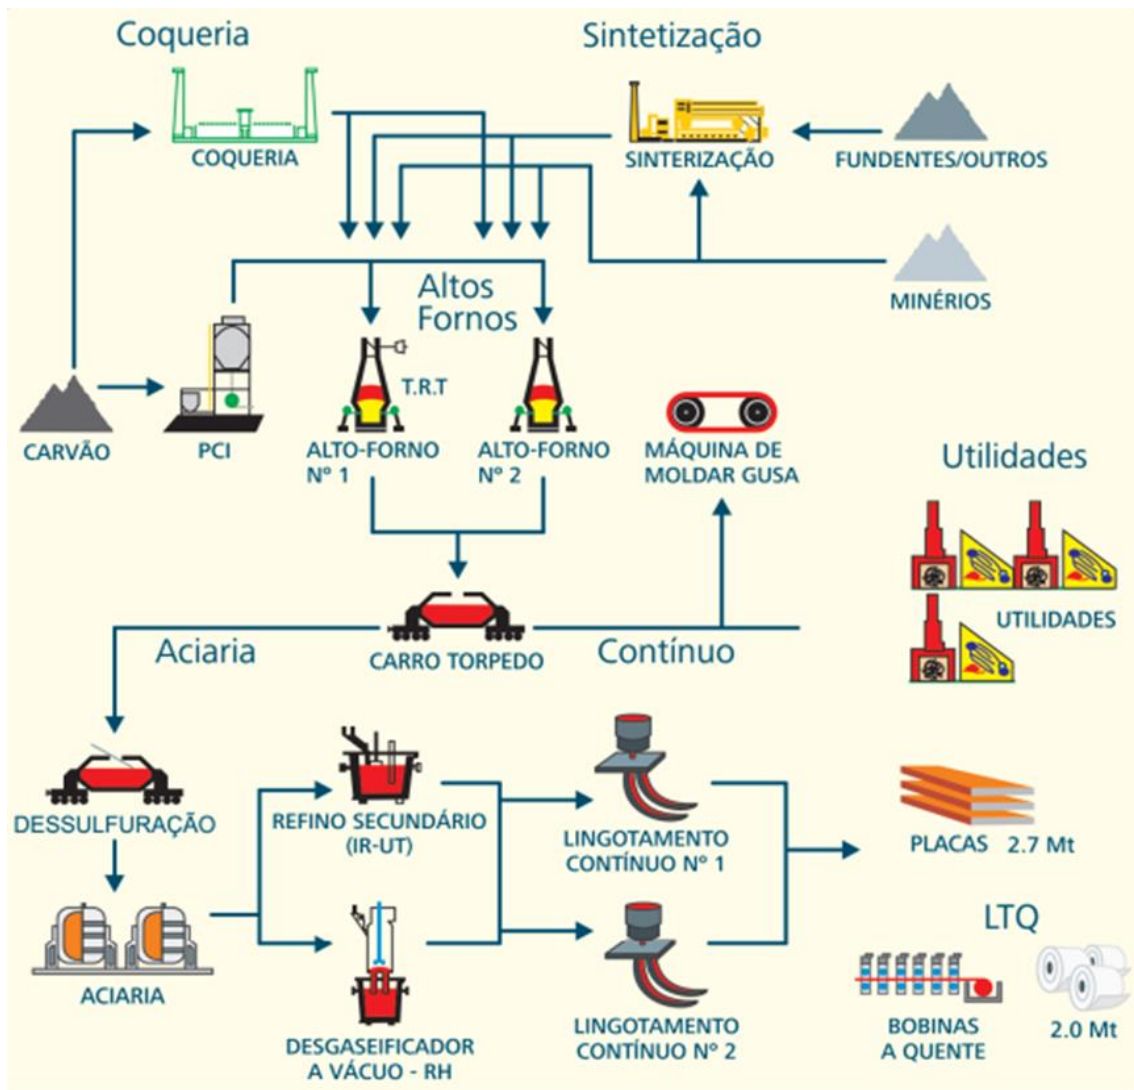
Coqueria

COQUERIA

Sintetização

SINTERIZAÇÃO

FUNDENTES/OUTROS

MINÉRIOS

Altos Fornos

CARVÃO

PCI

T.R.T

ALTO-FORNO Nº 1

ALTO-FORNO Nº 2

MÁQUINA DE MOLDAR GUSA

Utilidades

UTILIDADES

Aciaria

CARRO TORPEDO

Contínuo

DESSULFURAÇÃO

REFINO SECUNDÁRIO (IR-UT)

LINGOTAMENTO CONTÍNUO Nº 1

PLACAS 2.7 Mt

ACIARIA

DESGASEIFICADOR A VÁCUO - RH

LINGOTAMENTO CONTÍNUO Nº 2

LTQ

BOBINAS A QUENTE

2.0 Mt